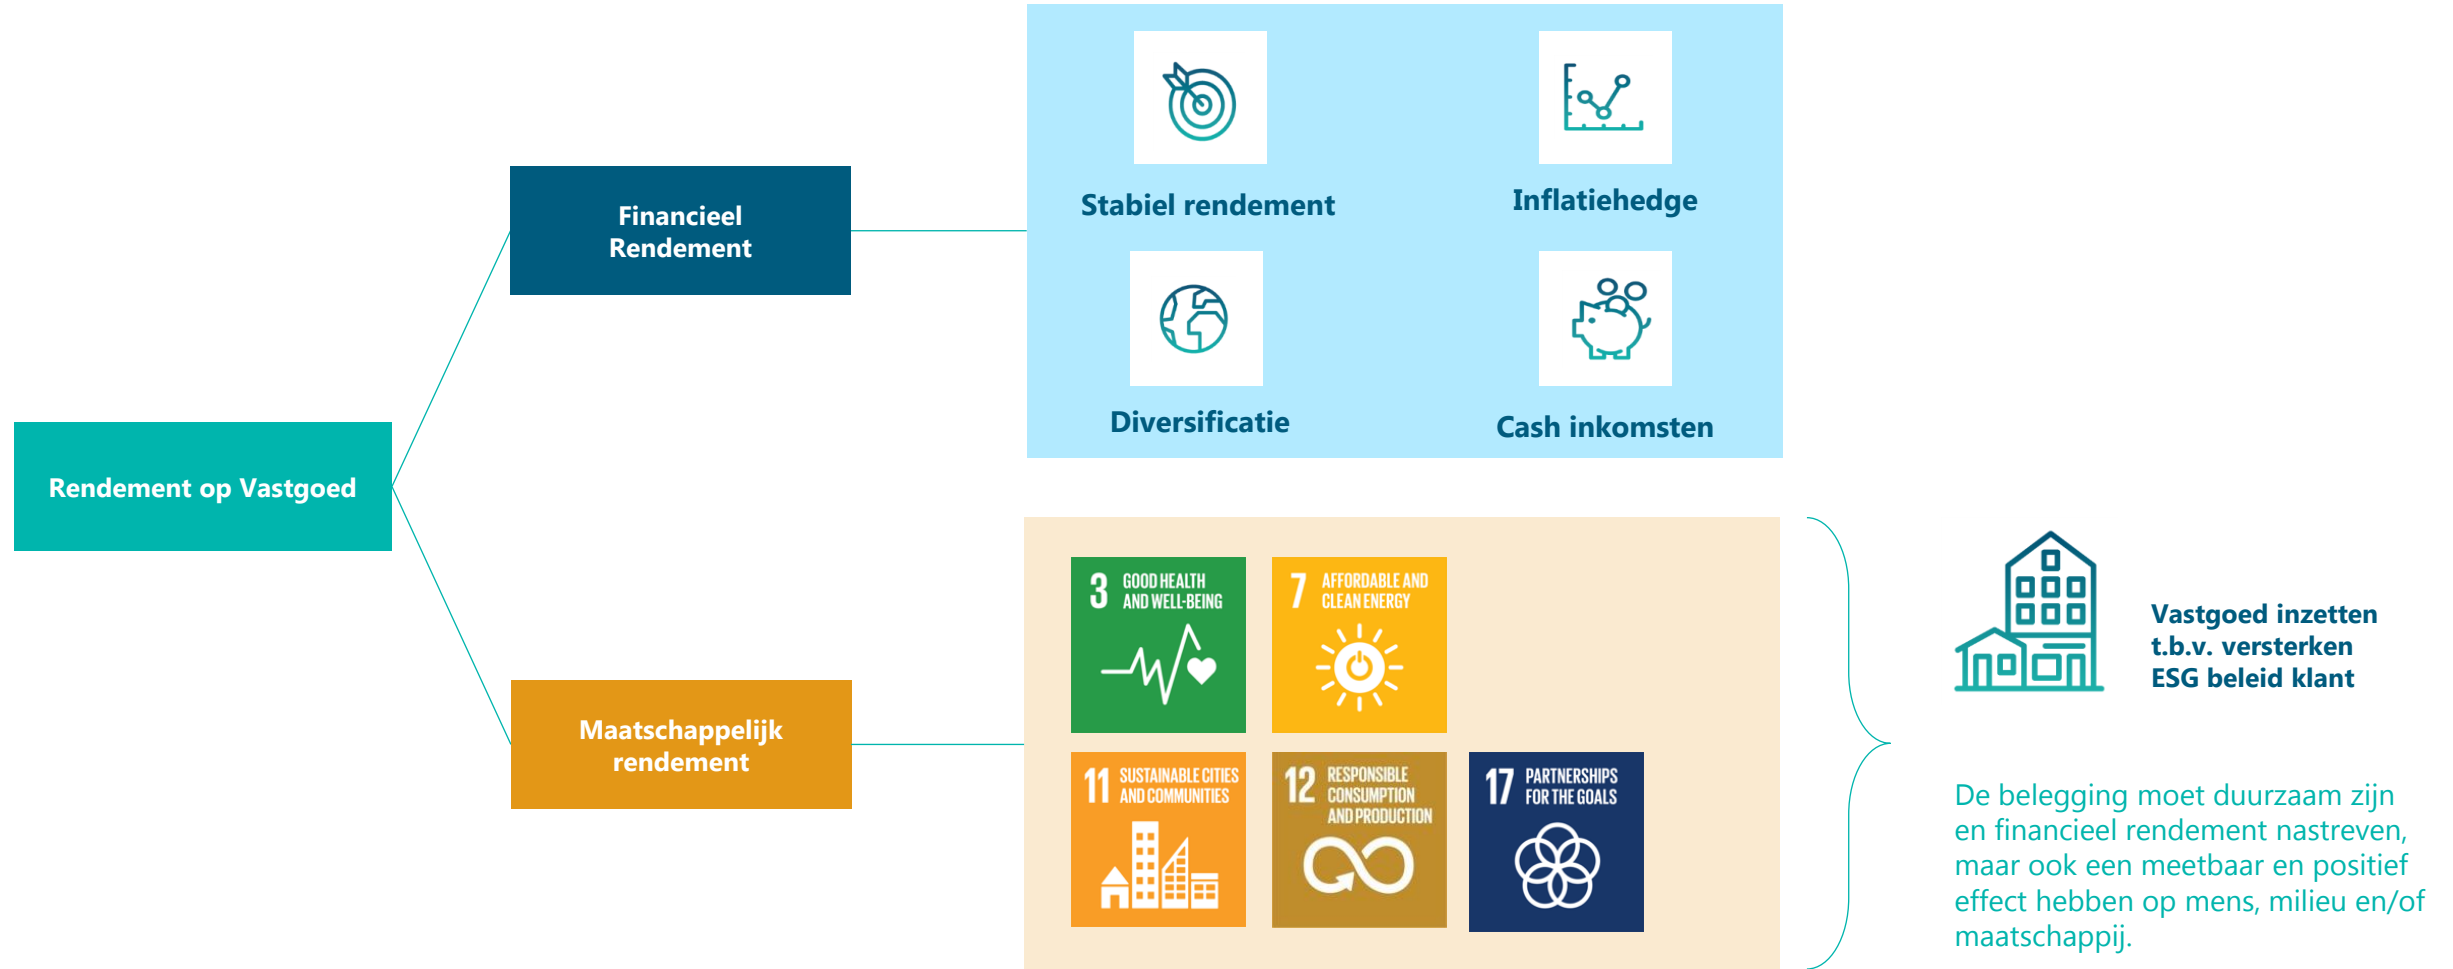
Rendement op Vastgoed

Financieel Rendement

Stabiel rendement

Inflatiehedge

Diversificatie

Cash inkomsten

Maatschappelijk rendement

3 GOOD HEALTH AND WELL-BEING

7 AFFORDABLE AND CLEAN ENERGY

11 SUSTAINABLE CITIES AND COMMUNITIES

12 RESPONSIBLE CONSUMPTION AND PRODUCTION

17 PARTNERSHIPS FOR THE GOALS

Vastgoed inzetten t.b.v. versterken ESG beleid klant

De belegging moet duurzaam zijn en financieel rendement nastreven, maar ook een meetbaar en positief effect hebben op mens, milieu en/of maatschappij.